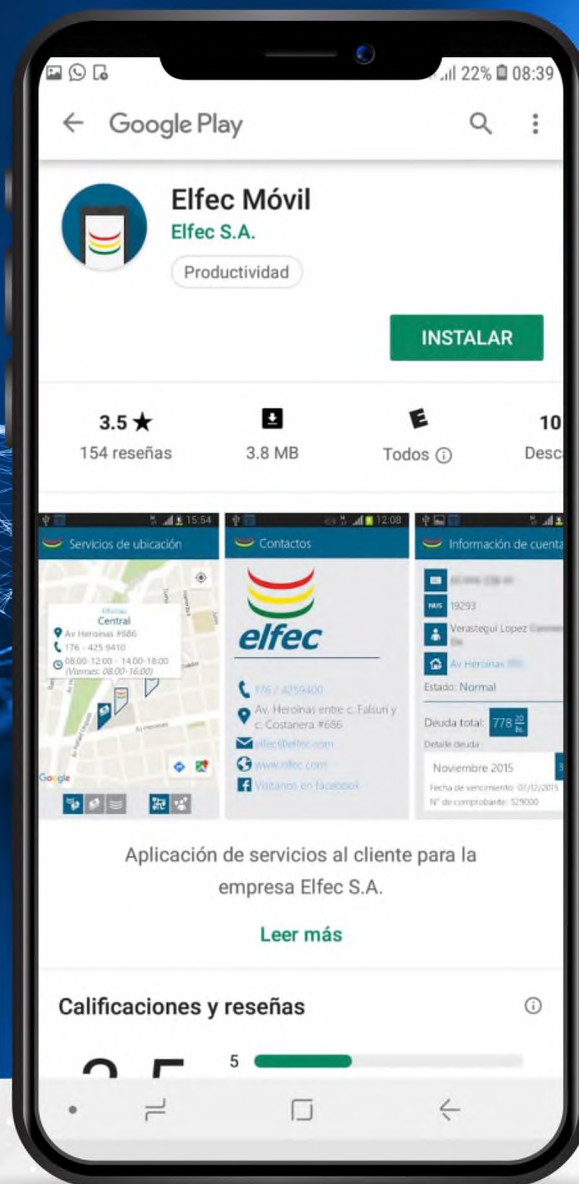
22% 08:39

Google Play

Elfec Móvil
Elfec S.A.
Productividad

INSTALAR

3.5 ★
154 reseñas

3.8 MB

Todos ⓘ

10
Desc

15:54
Servicios de ubicación
Oficinas
Central
Av. Heroinas #686
176 - 425 9410
08:00-12:00 - 14:00-18:00
(Viernes: 08:00-16:00)
Google

12:08
Contactos
elfec
176 / 4259400
Av. Heroinas entre c. Falsuri y c. Costanera #686
elfec@elfec.com
www.elfec.com
Visitanos en facebook

Información de cuenta
NUS 19293
Verastegui Lopez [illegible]
Av. Heroinas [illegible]
Estado: Normal
Deuda total: 778 $\frac{20}{Bs.}$
Detalle deuda:
Noviembre 2015
Fecha de vencimiento: 07/12/2015
N° de comprobante: 529000

Aplicación de servicios al cliente para la empresa Elfec S.A.

Leer más

Calificaciones y reseñas

5